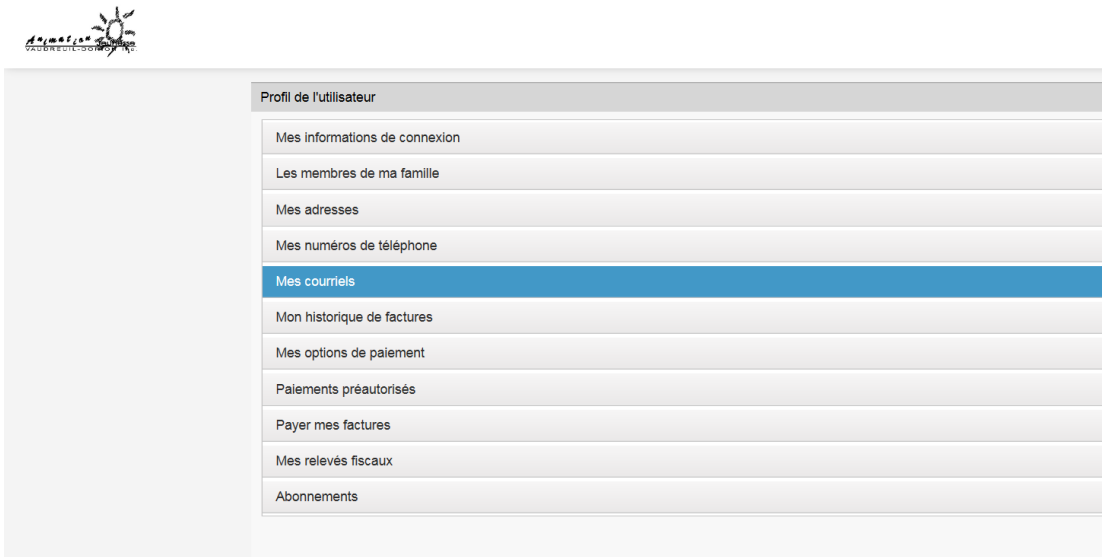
Animation Jeunesse
VAUDREUIL-SOULANGES INC.

Profil de l'utilisateur

Mes informations de connexion

Les membres de ma famille

Mes adresses

Mes numéros de téléphone

Mes courriels

Mon historique de factures

Mes options de paiement

Paiements préautorisés

Payer mes factures

Mes relevés fiscaux

Abonnements